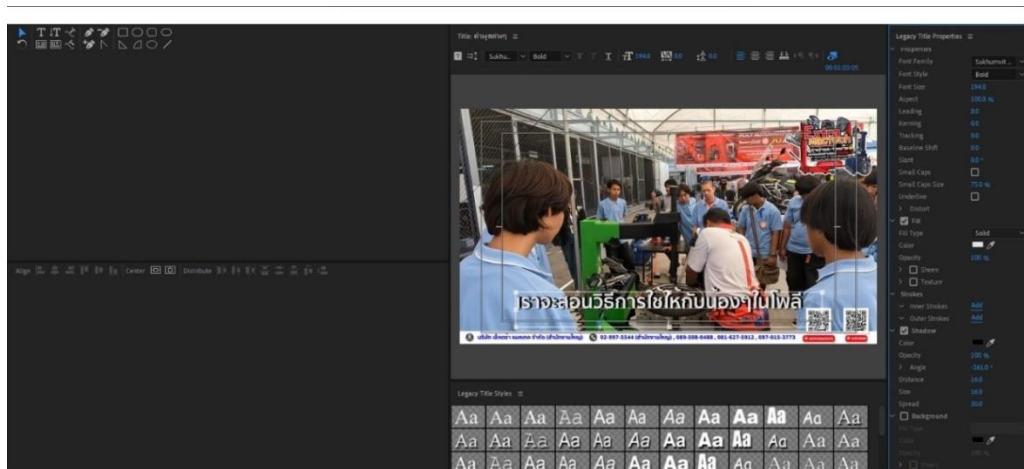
Title: ตัวอักษรไทย ≡

Sukhu... Bold 194.0 0.0 0.0

00:01:03:05

Align Center Distribute

เราจะสอนวิธีการใช้ให้กับน้องๆในไฟล์

Legacy Title Styles ≡

Aa Aa Aa Aa Aa Aa Aa Aa Aa Aa Aa Aa
Aa Aa Aa Aa Aa Aa Aa Aa Aa Aa Aa Aa
Aa Aa Aa Aa Aa Aa Aa Aa Aa Aa Aa Aa

Legacy Title Properties ≡

Properties
Font Family Sukhumvit...
Font Style Bold
Font Size 194.0
Aspect 100.0 %
Leading 0.0
Kerning 0.0
Tracking 0.0
Baseline Shift 0.0
Slant 0.0 °
Small Caps
Small Caps Size 75.0 %
Underline
Distort
Fill
Fill Type Solid
Color
Opacity 100 %
Sheen
Texture
Strokes
Inner Strokes Add
Outer Strokes Add
Shadow
Color
Opacity 100 %
Angle -161.0 °
Distance 10.0
Size 10.0
Spread 30.0
Background
Fill Type
Color
Opacity 100 %